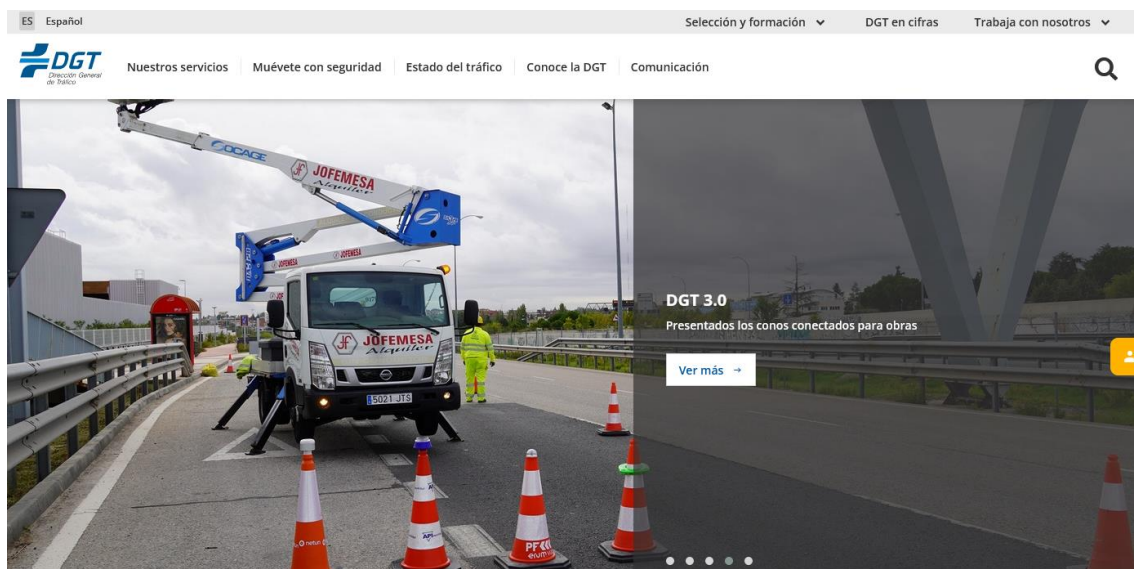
ES Español

Selección y formación DGT en cifras Trabaja con nosotros

DGT
Dirección General de Tráfico

Nuestros servicios Muévete con seguridad Estado del tráfico Conoce la DGT Comunicación

OCAGE JOFEMESA Alquiler JOFEMESA JOFEMESA Alquiler 5021 JTS

DGT 3.0
Presentados los conos conectados para obras

Ver más →

PF